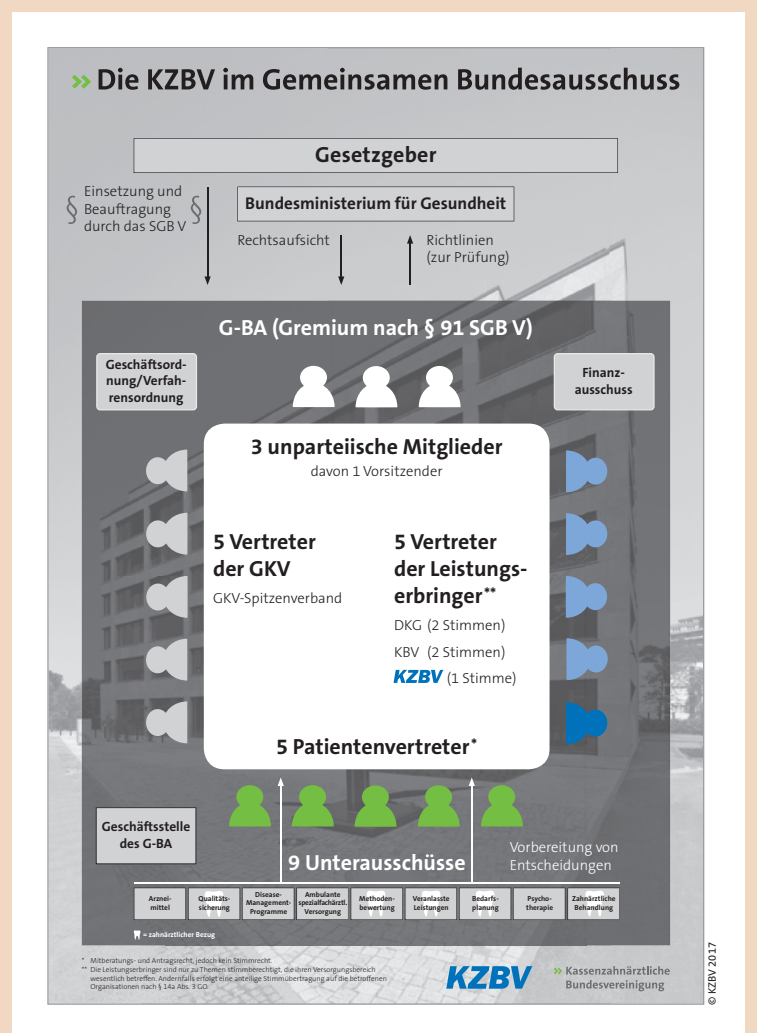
» Die KZBV im Gemeinsamen Bundesausschuss

Gesetzgeber

§ Einsetzung und Beauftragung durch das SGB V §

Bundesministerium für Gesundheit

Rechtsaufsicht

Richtlinien (zur Prüfung)

G-BA (Gremium nach § 91 SGB V)

Geschäftsordnung/Verfahrensordnung

Finanzausschuss

3 unparteiische Mitglieder
davon 1 Vorsitzender

5 Vertreter der GKV
GKV-Spitzenverband

5 Vertreter der Leistungserbringer**
DKG (2 Stimmen)
KBV (2 Stimmen)
KZBV (1 Stimme)

5 Patientenvertreter*

Geschäftsstelle des G-BA

9 Unterausschüsse

Vorbereitung von Entscheidungen

| Arzneimittel | Qualitätssicherung | Disease-Management-Programme | Ambulante spezialfachärztl. Versorgung | Methodenbewertung | Veranlasste Leistungen | Bedarfsplanung | Psychotherapie | Zahnärztliche Behandlung |
|---|---|---|---|---|---|---|---|---|

= zahnärztlicher Bezug

* Mitberatungs- und Antragsrecht, jedoch kein Stimmrecht
** Die Leistungserbringer sind nur zu Themen stimmberechtigt, die ihren Versorgungsbereich wesentlich betreffen. Andernfalls erfolgt eine anteilige Stimmübertragung auf die betroffenen Organisationen nach § 14a Abs. 3 GO.

KZBV » Kassenzahnärztliche Bundesvereinigung

© KZBV 2017